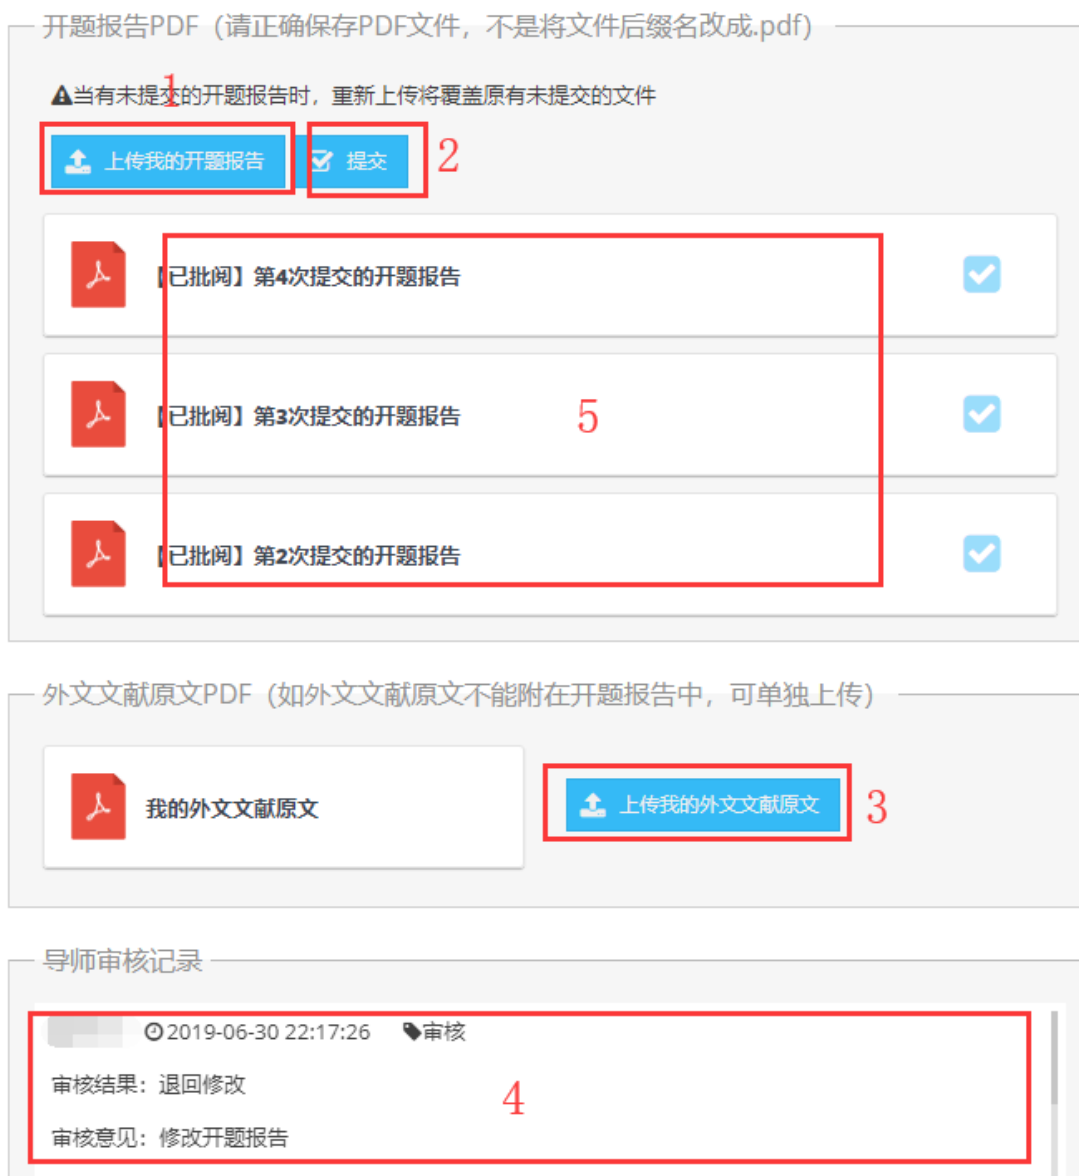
开题报告PDF（请正确保存PDF文件，不是将文件后缀名改成.pdf）

当有未提交的开题报告时，重新上传将覆盖原有未提交的文件

1

上传我的开题报告

提交

2

【已批阅】第4次提交的开题报告

【已批阅】第3次提交的开题报告

5

【已批阅】第2次提交的开题报告

外文文献原文PDF（如外文文献原文不能附在开题报告中，可单独上传）

我的外文文献原文

上传我的外文文献原文

3

导师审核记录

2019-06-30 22:17:26 审核

审核结果：退回修改

4

审核意见：修改开题报告